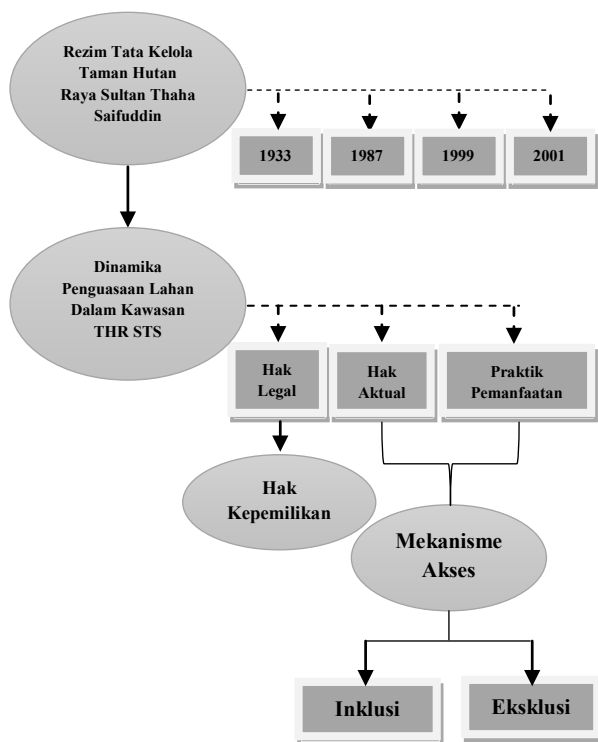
Rezim Tata Kelola Taman Hutan Raya Sultan Thaha Saifuddin

1933

1987

1999

2001

Dinamika Penguasaan Lahan Dalam Kawasan THR STS

Hak Legal

Hak Aktual

Praktik Pemanfaatan

Hak Kepemilikan

Mekanisme Akses

Inklusi

Eksklusi